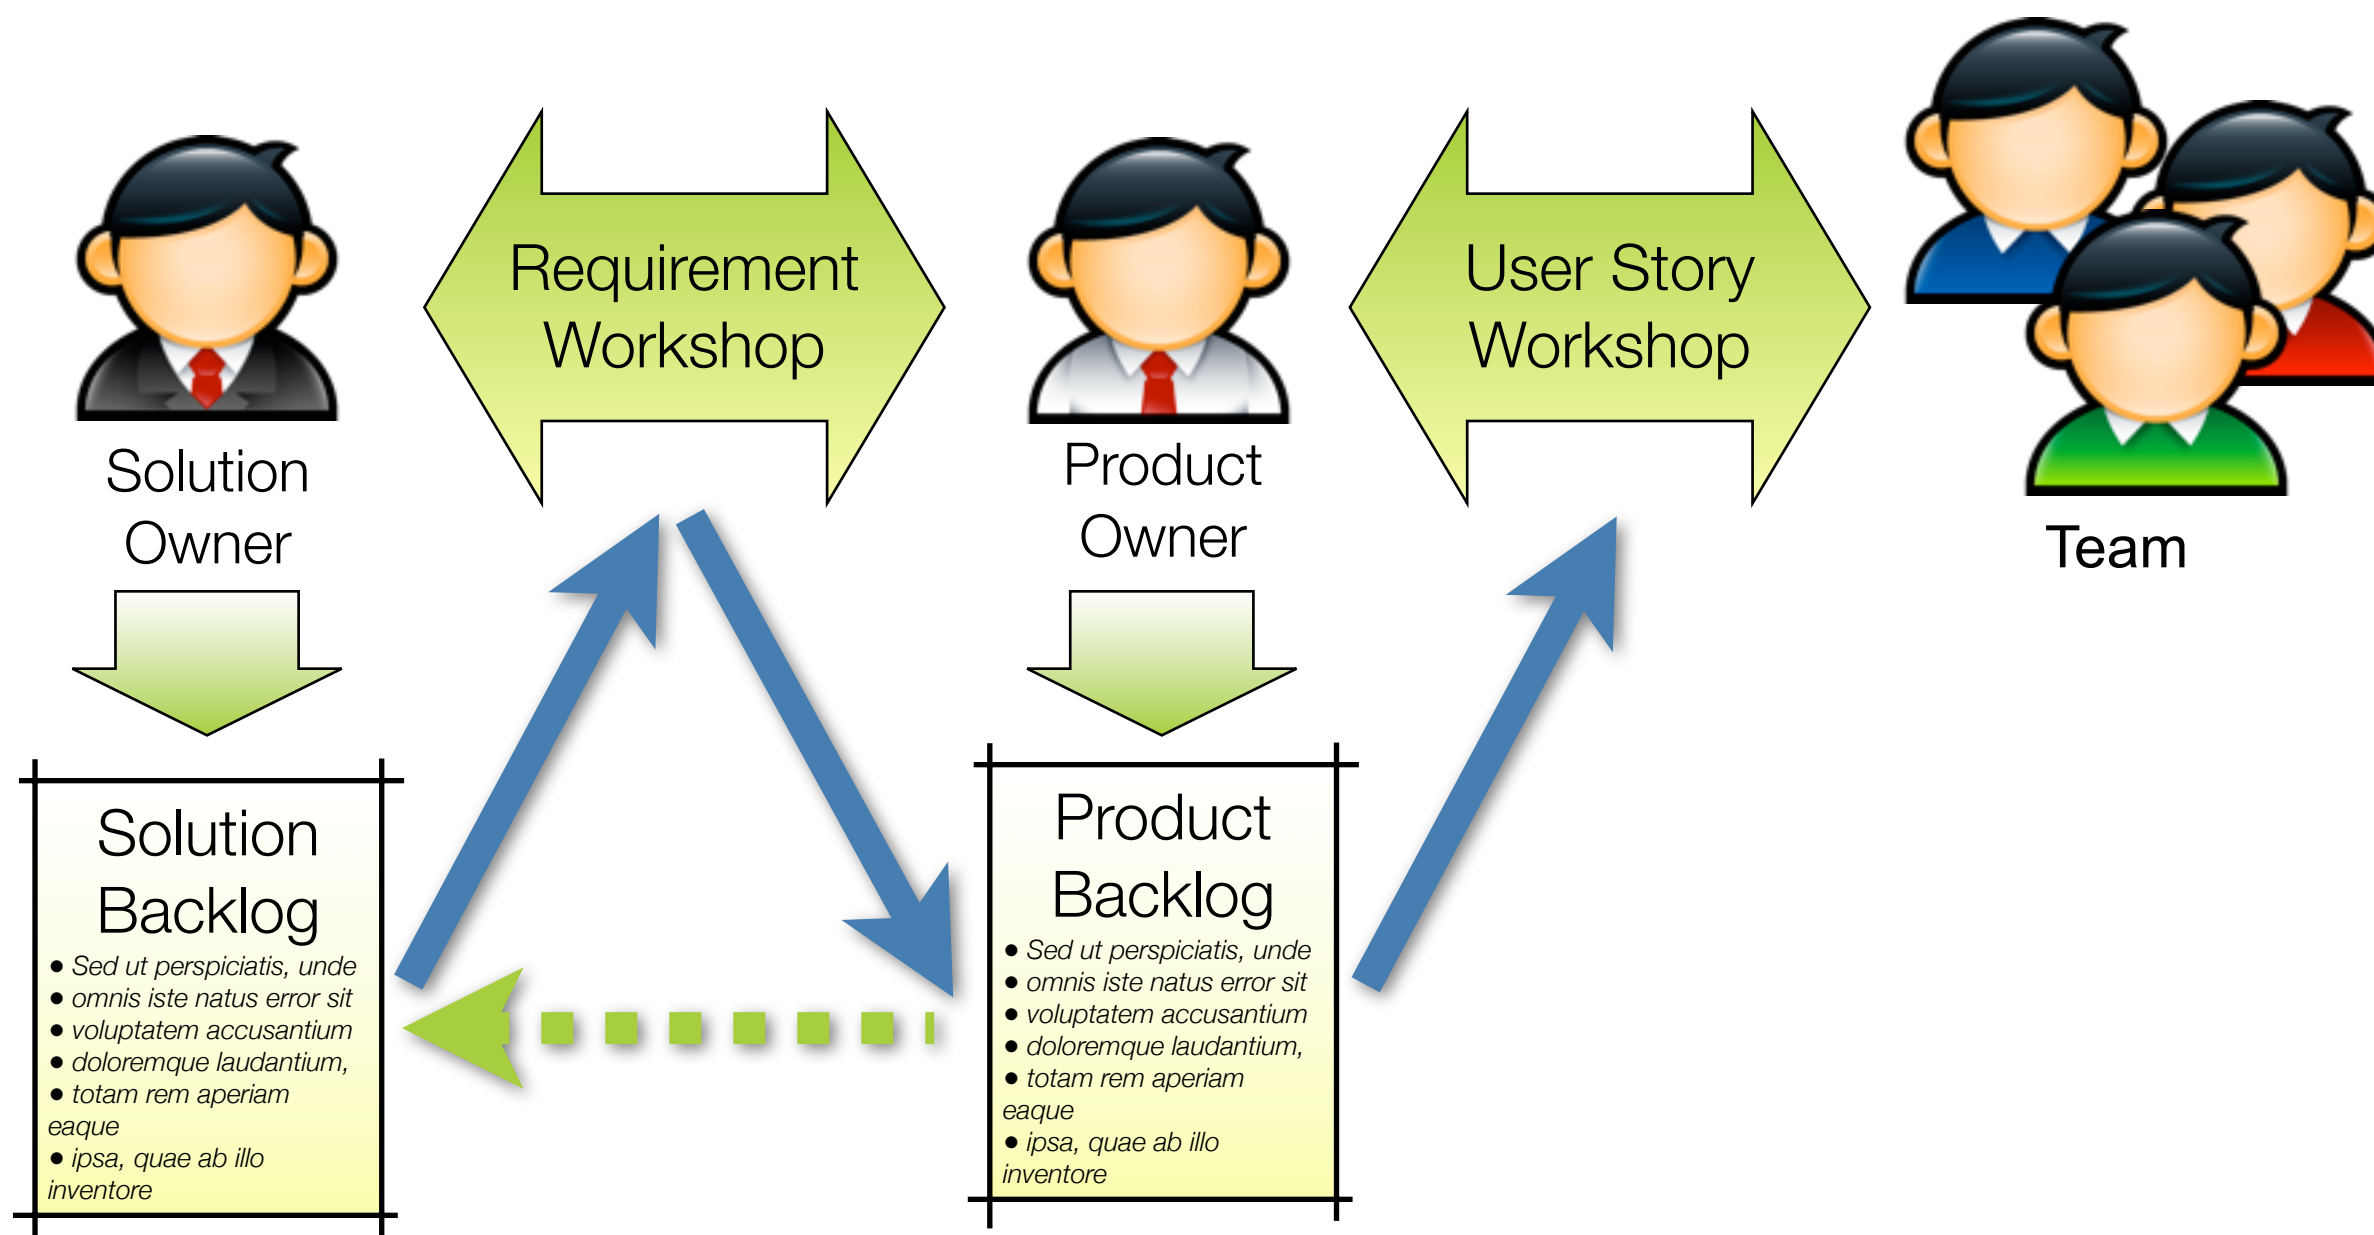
Solution Owner

Requirement Workshop

Product Owner

User Story Workshop

Team

Solution Backlog
● Sed ut perspiciatis, unde
● omnis iste natus error sit
● voluptatem accusantium
● doloremque laudantium,
● totam rem aperiam eaque
● ipsa, quae ab illo inventore

Product Backlog
● Sed ut perspiciatis, unde
● omnis iste natus error sit
● voluptatem accusantium
● doloremque laudantium,
● totam rem aperiam eaque
● ipsa, quae ab illo inventore